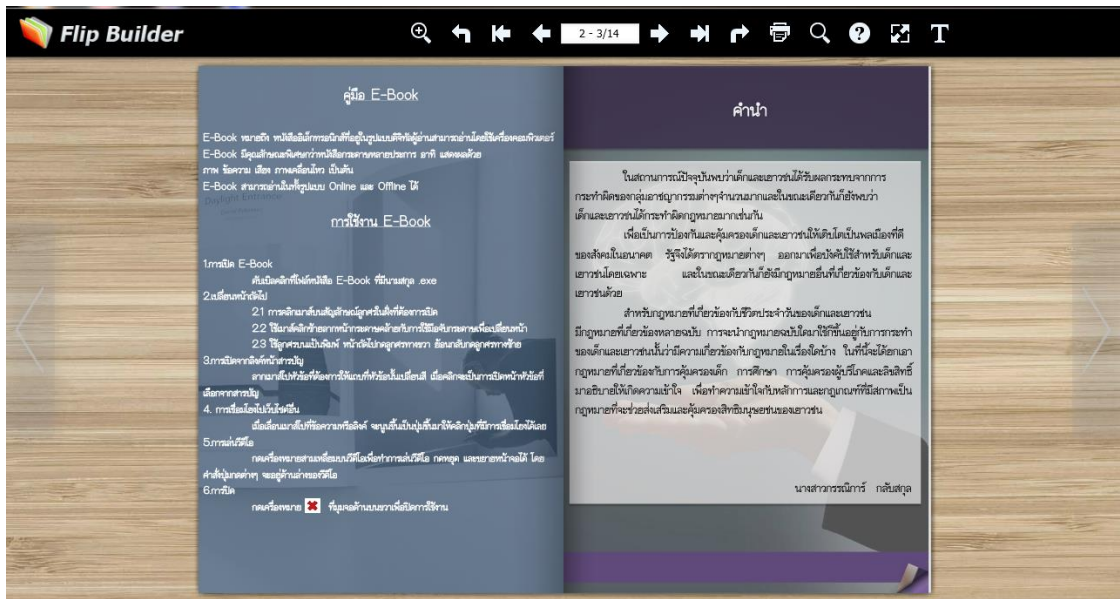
Flip Builder

2 - 3/14

คู่มือ E-Book

E-Book หมายถึง หนังสืออิเล็กทรอนิกส์ที่อยู่ในรูปแบบดิจิทัลผู้อ่านสามารถอ่านโดยใช้เครื่องคอมพิวเตอร์ E-Book มีคุณลักษณะพิเศษกว่าหนังสือทางกระดาษหลายประการ อาทิ แสดงผลด้วย ภาพ ข้อความ เสียง ภาพเคลื่อนไหว เป็นต้น
E-Book สามารถอ่านได้ทั้งรูปแบบ Online และ Offline ได้

การใช้งาน E-Book

1.การเปิด E-Book
ดับเบิ้ลคลิกที่ไฟล์หนังสือ E-Book ที่มีนามสกุล .exe
2.เปลี่ยนหน้าถัดไป
2.1 การคลิกเมาส์บนสัญลักษณ์ลูกศรในตัวที่ต้องการเปิด
2.2 ใช้เมาส์คลิกซ้ายตรงกลางหน้ากระดาษค้างแล้วลากไปที่มือจับกระดาษเพื่อเปลี่ยนหน้า
2.3 ใช้ลูกศรบนแป้นพิมพ์ หน้าถัดไปกดลูกศรทางขวา ย้อนกลับกดลูกศรทางซ้าย
3.การเปิดจากเลือกหน้าสารบัญ
ลากเมาส์ไปที่หัวข้อที่ต้องการให้เมาส์ที่หัวข้อนั้นเปลี่ยนสี เมื่อคลิกจะเป็นการเปิดหน้าหัวข้อที่เลือกจากสารบัญ
4. การเชื่อมโยงไปยังไฟล์อื่น
เมื่อเลื่อนเมาส์ไปที่ข้อความหรือลิงค์ จะมีรูปมือขึ้นเป็นปุ่มขึ้นมาให้คลิกปุ่มที่มีการเชื่อมโยงได้เลย
5.การเล่นวีดีโอ
กดเครื่องหมายสามเหลี่ยมบนวีดีโอเพื่อทำการเล่นวีดีโอ กดหยุด และขยายหน้าจอได้ โดยคำสั่งปุ่มกดต่างๆ จะอยู่ด้านล่างของวีดีโอ
6.การปิด
กดเครื่องหมาย ✖ ที่มุมขวาด้านบนเพื่อปิดการใช้งาน

คำนำ

ในสถานการณ์ปัจจุบันพบว่าเด็กและเยาวชนได้รับผลกระทบจากการกระทำผิดของกลุ่มอาชญากรรมต่างๆจำนวนมากและในขณะเดียวกันก็ยังพบว่าเด็กและเยาวชนได้กระทำผิดกฎหมายมากเช่นกัน

เพื่อเป็นการป้องกันและคุ้มครองเด็กและเยาวชนให้เติบโตเป็นพลเมืองที่ดีของสังคมในอนาคต รัฐจึงได้ตรากฎหมายต่างๆ ออกมาเพื่อบังคับใช้สำหรับเด็กและเยาวชนโดยเฉพาะ และในขณะเดียวกันก็ยังมีกฎหมายอื่นที่เกี่ยวข้องกับเด็กและเยาวชนด้วย

สำหรับกฎหมายที่เกี่ยวข้องกับชีวิตประจำวันของเด็กและเยาวชน มีกฎหมายที่เกี่ยวข้องหลายฉบับ การจะนำกฎหมายฉบับใดมาใช้ก็ขึ้นอยู่กับการกระทำของเด็กและเยาวชนนั้นว่ามีความเกี่ยวข้องกับกฎหมายในเรื่องใดบ้าง ในที่นี้จะได้ยกเอากฎหมายที่เกี่ยวข้องกับการคุ้มครองเด็ก การศึกษา การคุ้มครองผู้บริโภคและลิขสิทธิ์มาอธิบายให้เกิดความเข้าใจ เพื่อทำความเข้าใจกับหลักการและกฎเกณฑ์ที่มีสภาพเป็นกฎหมายที่จะช่วยส่งเสริมและคุ้มครองสิทธิมนุษยชนของเยาวชน

นางสาวภรรณิภรณ์ กลับสกุล